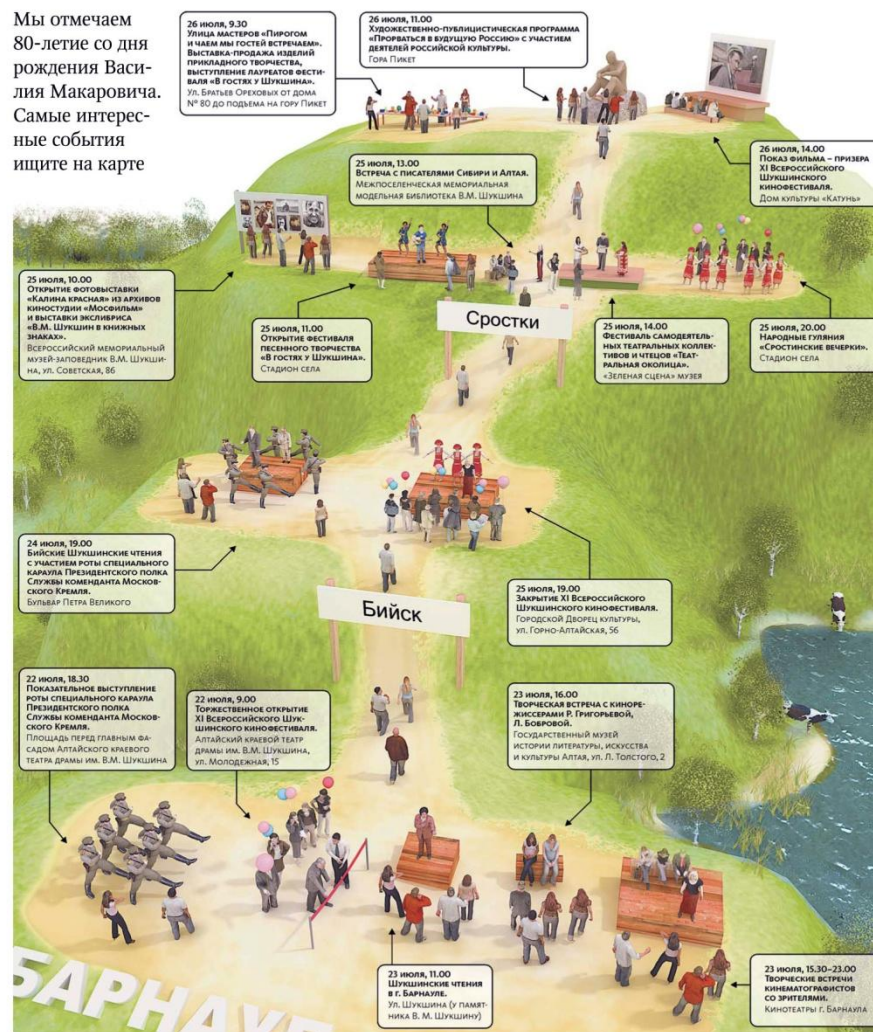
Мы отмечаем 80-летие со дня рождения Василия Макаровича. Самые интересные события ищите на карте

26 июля, 9.30
Улица мастеров «Пирогом и чаем мы гостей встречаем». Выставка-продажа изделий прикладного творчества, выступление лауреатов фестиваля «В гостях у Шукшина».
Ул. Братьев Ореховых от дома № 80 до подъема на гору Пикет

26 июля, 11.00
Художественно-публицистическая программа «Прорваться в будущую Россию» с участием деятелей российской культуры.
Гора Пикет

26 июля, 14.00
Показ фильма – призера XI Всероссийского Шукшинского кинофестиваля.
Дом культуры «Катунь»

25 июля, 13.00
Встреча с писателями Сибири и Алтая.
Межпоселенческая мемориальная модельная библиотека В.М. Шукшина

25 июля, 10.00
Открытие фотовыставки «Калина красная» из архивов киностудии «Мосфильм» и выставки экслибриса «В.М. Шукшин в книжных знаках».
Всероссийский мемориальный музей-заповедник В.М. Шукшина, ул. Советская, 86

25 июля, 11.00
Открытие фестиваля песенного творчества «В гостях у Шукшина».
Стадион села

Сростки

25 июля, 14.00
Фестиваль самодеятельных театральных коллективов и чтецов «Театральная околица».
«Зеленая сцена» музея

25 июля, 20.00
Народные гуляния «Сростинские вечерки».
Стадион села

24 июля, 19.00
Бийские Шукшинские чтения с участием роты специального караула Президентского полка Службы коменданта Московского Кремля.
Бульвар Петра Великого

25 июля, 19.00
Закрытие XI Всероссийского Шукшинского кинофестиваля.
Городской Дворец культуры, ул. Горно-Алтайская, 56

Бийск

22 июля, 18.30
Показательное выступление роты специального караула Президентского полка Службы коменданта Московского Кремля.
Площадь перед главным фасадом Алтайского краевого театра драмы им. В.М. Шукшина

22 июля, 9.00
Торжественное открытие XI Всероссийского Шукшинского кинофестиваля.
Алтайский краевой театр драмы им. В.М. Шукшина, ул. Молодежная, 15

23 июля, 16.00
Творческая встреча с кинорежиссерами Р. Григорьевой, Л. Бобровой.
Государственный музей истории литературы, искусства и культуры Алтая, ул. Л. Толстого, 2

БАРНАУ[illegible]

23 июля, 11.00
Шукшинские чтения в г. Барнауле.
Ул. Шукшина (у памятника В. М. Шукшину)

23 июля, 15.30–23.00
Творческие встречи кинематографистов со зрителями.
Кинотеатры г. Барнаула